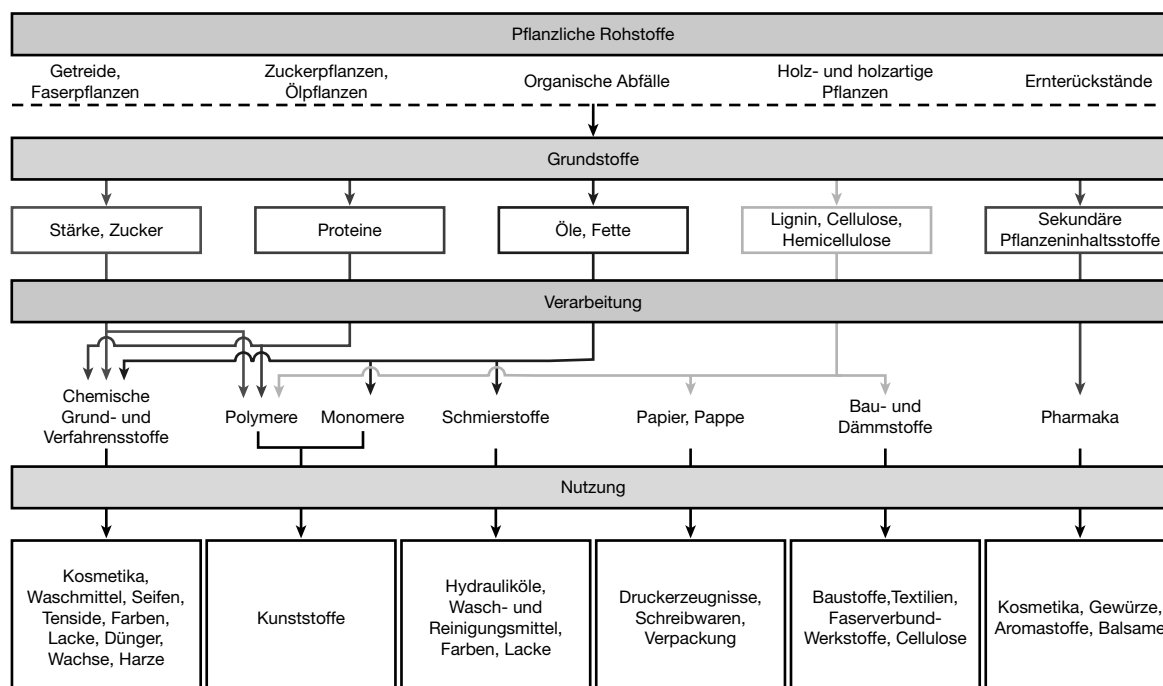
Pflanzliche Rohstoffe

Getreide, Faserpflanzen

Zuckerpflanzen, Ölpflanzen

Organische Abfälle

Holz- und holzartige Pflanzen

Ernterückstände

Grundstoffe

Stärke, Zucker

Proteine

Öle, Fette

Lignin, Cellulose, Hemicellulose

Sekundäre Pflanzeninhaltsstoffe

Verarbeitung

Chemische Grund- und Verfahrensstoffe

Polymere

Monomere

Schmierstoffe

Papier, Pappe

Bau- und Dämmstoffe

Pharmaka

Nutzung

Kosmetika, Waschmittel, Seifen, Tenside, Farben, Lacke, Dünger, Wachse, Harze

Kunststoffe

Hydrauliköle, Wasch- und Reinigungsmittel, Farben, Lacke

Druckerzeugnisse, Schreibwaren, Verpackung

Baustoffe,Textilien, Faserverbund-Werkstoffe, Cellulose

Kosmetika, Gewürze, Aromastoffe, Balsame